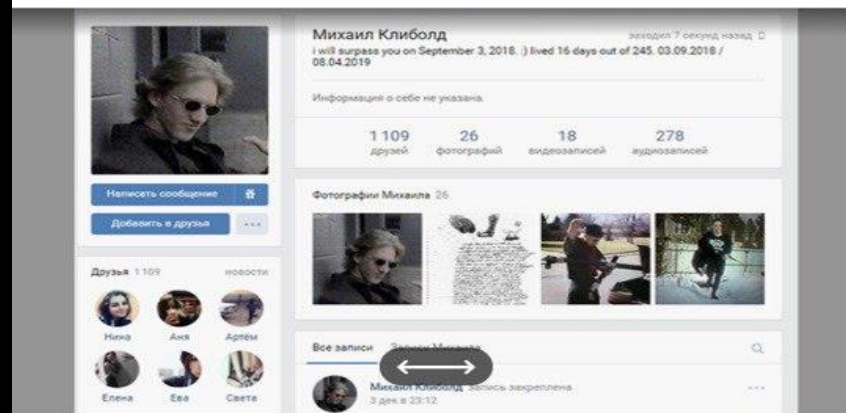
Михаил Клиболд
заходил 7 секунд назад
i will surpass you on September 3, 2018. :) lived 16 days out of 245. 03.09.2018 / 08.04.2019

Информация о себе не указана.

| 1 109 | 26 | 18 | 278 |
|---|---|---|---|
| друзей | фотографий | видеозаписей | аудиозаписей |

Написать сообщение

Добавить в друзья

...

Фотографии Михаила 26

Друзья 1 109
новости

Ника
Аня
Артём
Елена
Ева
Света

Все записи
Записи Михаила

Михаил Клиболд
Запись закреплена
3 дек в 23:12

...